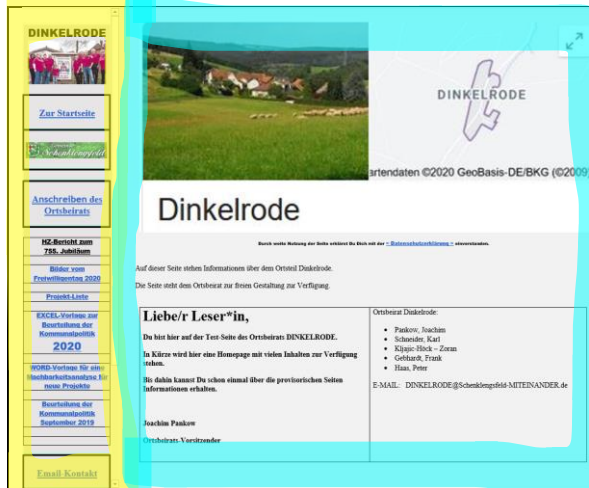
DINKELRODE

Zur Startseite

Schenklengsfeld

Anschreiben des Ortsbeirats

HZ-Bericht zum 755. Jubiläum

Bilder vom Freiwilligentag 2020

Projekt-Liste

EXCEL-Vorlage zur Beurteilung der Kommunalpolitik 2020

WORD-Vorlage für eine Nachhaltigkeitsanalyse für neue Projekte

Beurteilung der Kommunalpolitik September 2019

Email-Kontakt

DINKELRODE

Kartendaten ©2020 GeoBasis-DE/BKG (©2009)

Dinkelrode

Durch weitere Nutzung der Seite erklärst Du Dich mit der » Datenschutzerklärung « einverstanden.

Auf dieser Seite stehen Informationen über dem Ortsteil Dinkelrode.

Die Seite steht dem Ortsbeirat zur freien Gestaltung zur Verfügung.

| Liebe/r Leser*in,<br><br>Du bist hier auf der Test-Seite des Ortsbeirats DINKELRODE.<br><br>In Kürze wird hier eine Homepage mit vielen Inhalten zur Verfügung stehen.<br><br>Bis dahin kannst Du schon einmal über die provisorischen Seiten Informationen erhalten.<br><br>Joachim Pankow<br>Ortsbeirats-Vorsitzender | Ortsbeirat Dinkelrode:<br><br>Pankow, Joachim<br>Schneider, Karl<br>Kljajic-Höck – Zoran<br>Gebhardt, Frank<br>Haas, Peter<br><br>E-MAIL: DINKELRODE@Schenklengsfeld-MITEINANDER.de |
|---|---|